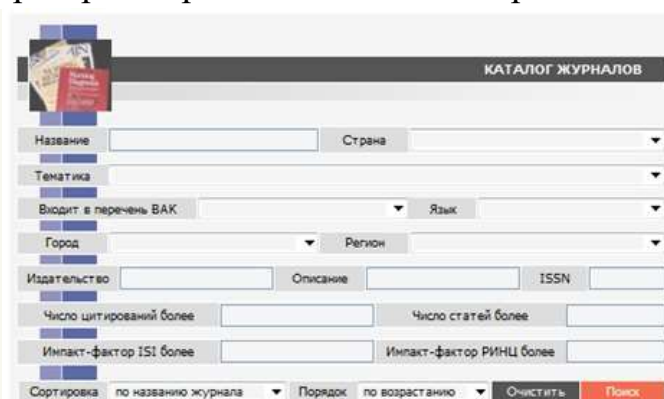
КАТАЛОГ ЖУРНАЛОВ

Название
Страна
Тематика
Входит в перечень ВАК
Язык
Город
Регион
Издательство
Описание
ISSN
Число цитирований более
Число статей более
Импакт-фактор ISI более
Импакт-фактор РИНЦ более
Сортировка по названию журнала
Порядок по возрастанию
Очистить
Поиск